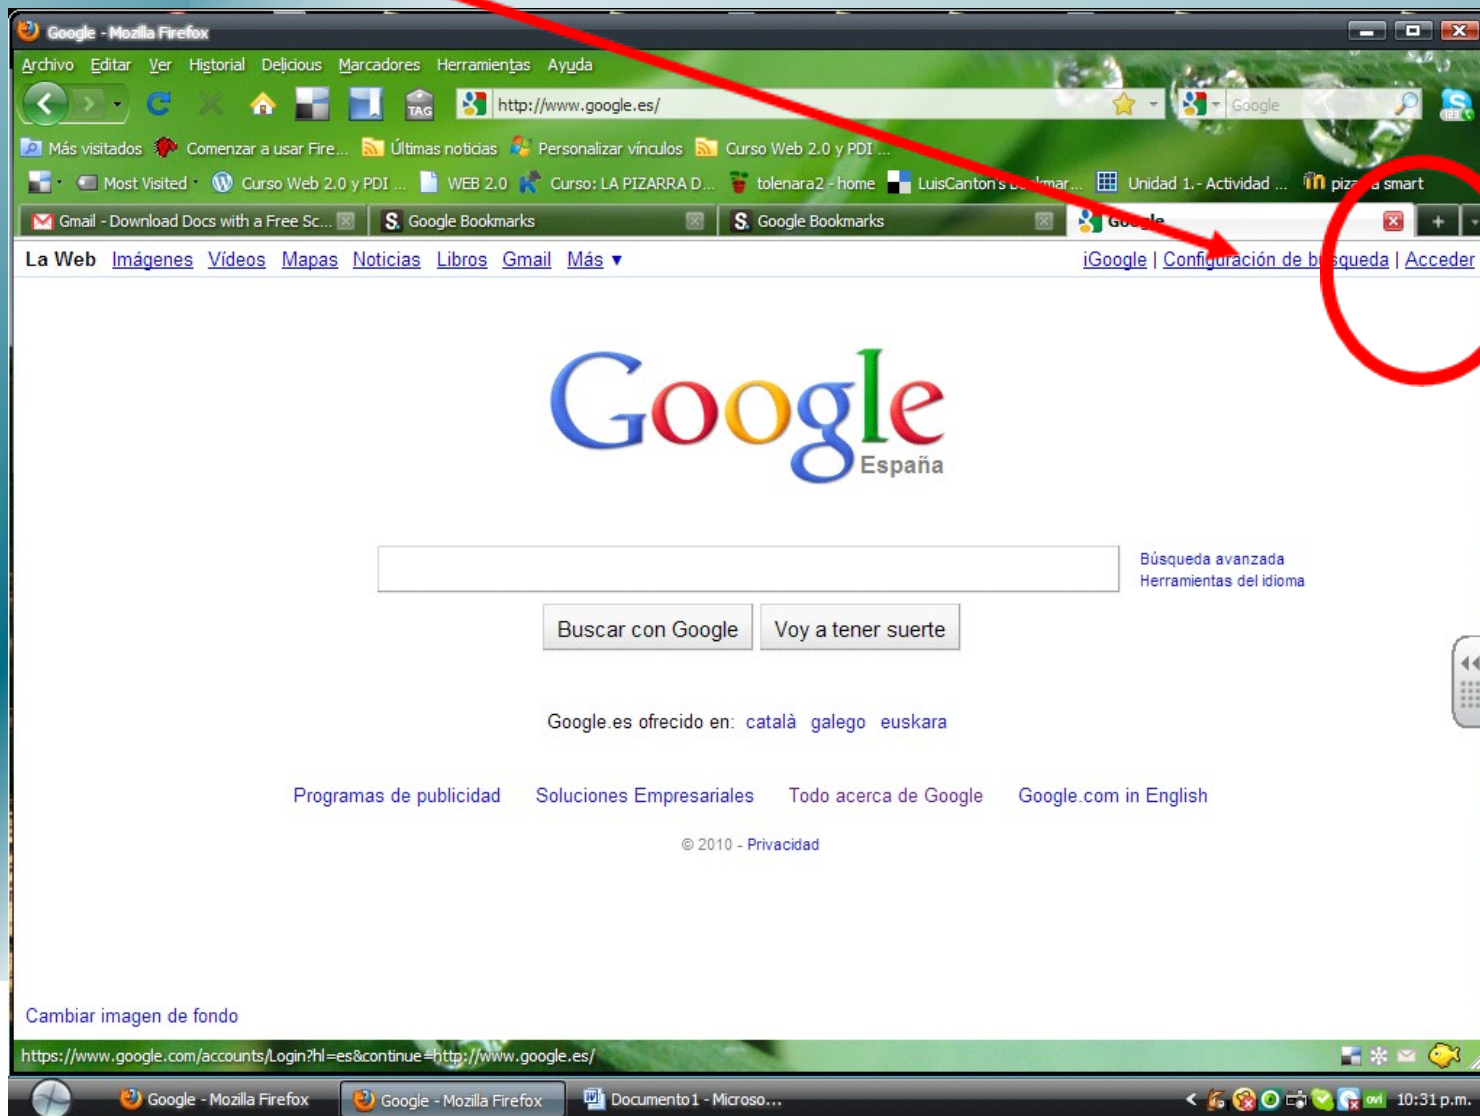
Google - Mozilla Firefox

Archivo Editar Ver Historial Delicious Marcadores Herramientas Ayuda

http://www.google.es/

Google

Más visitados Comenzar a usar Fire... Últimas noticias Personalizar vínculos Curso Web 2.0 y PDI ...

Most Visited Curso Web 2.0 y PDI ... WEB 2.0 Curso: LA PIZARRA D... tolenara2 - home LuisCanton's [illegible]mar... Unidad 1.- Actividad ... piz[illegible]a smart

Gmail - Download Docs with a Free Sc... Google Bookmarks Google Bookmarks Go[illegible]le

La Web Imágenes Vídeos Mapas Noticias Libros Gmail Más ▾

iGoogle | Config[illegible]ración de b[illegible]squeda | Acceder

Google
España

Búsqueda avanzada
Herramientas del idioma

Buscar con Google Voy a tener suerte

Google.es ofrecido en: català galego euskara

Programas de publicidad Soluciones Empresariales Todo acerca de Google Google.com in English

© 2010 - Privacidad

Cambiar imagen de fondo

https://www.google.com/accounts/Login?hl=es&continue=http://www.google.es/

Google - Mozilla Firefox Google - Mozilla Firefox Documento1 - Microso...

10:31 p.m.